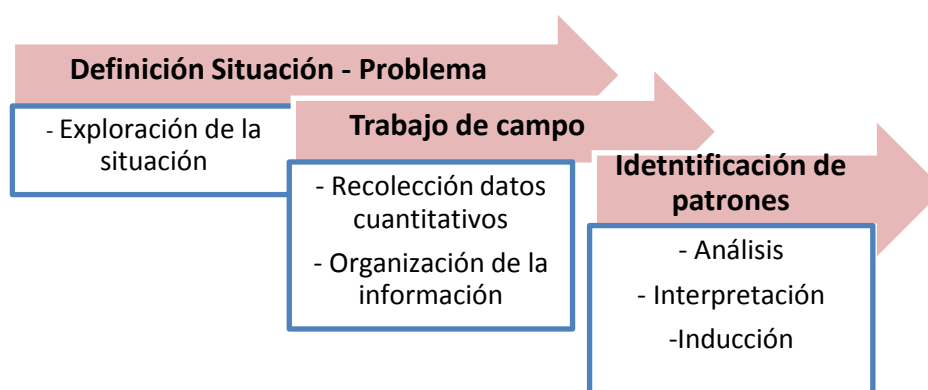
Definición Situación - Problema

- Exploración de la situación

Trabajo de campo

- Recolección datos cuantitativos

- Organización de la información

Idetntificación de patrones

- Análisis

- Interpretación

-Inducción